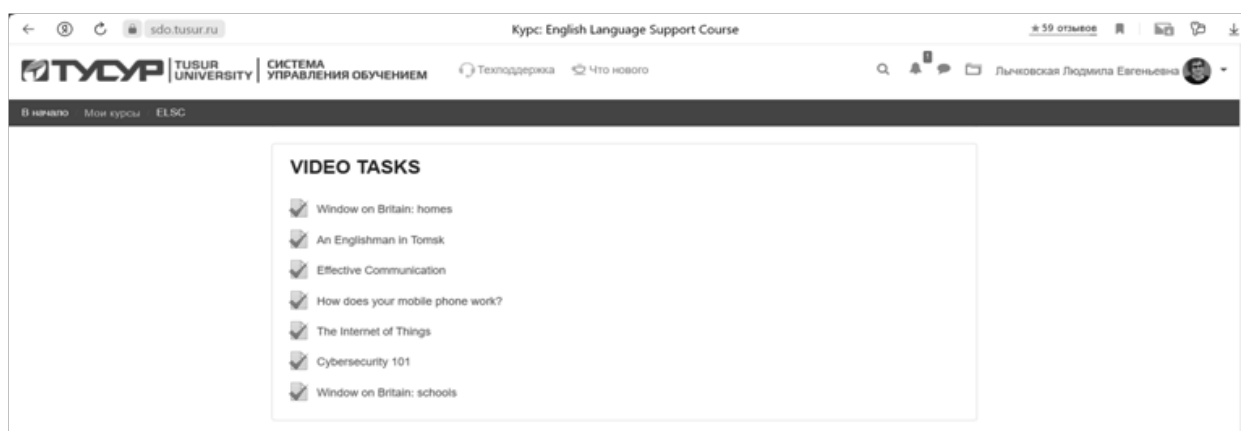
sdo.tusur.ru

Курс: English Language Support Course

★59 отзывов

ТУСУР | TUSUR UNIVERSITY | СИСТЕМА УПРАВЛЕНИЯ ОБУЧЕНИЕМ

Техподдержка Что нового

Лычковская Людмила Евгеньевна

В начало Мои курсы ELSC

VIDEO TASKS

Window on Britain: homes

An Englishman in Tomsk

Effective Communication

How does your mobile phone work?

The Internet of Things

Cybersecurity 101

Window on Britain: schools